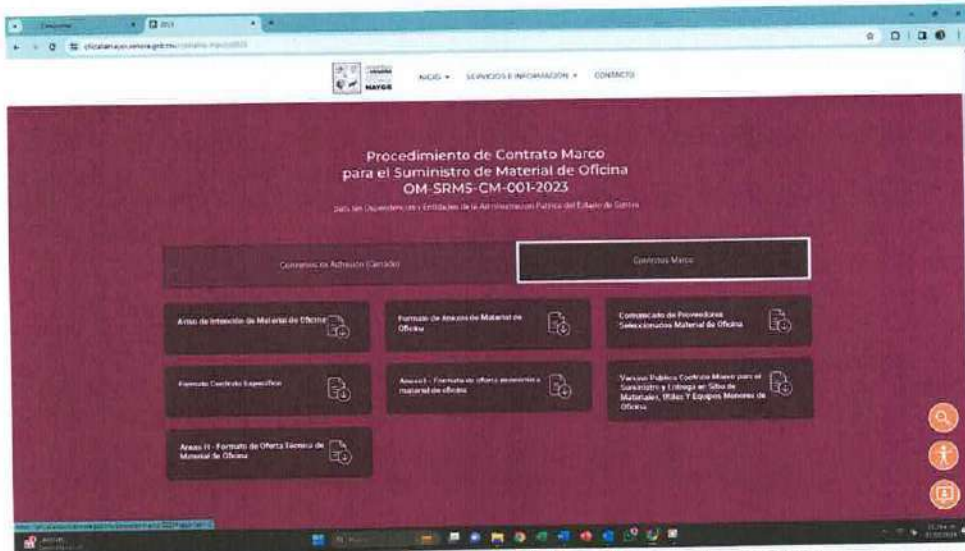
MAYOR

INICIO ▾ SERVICIOS E INFORMACIÓN ▾ CONTACTO

Procedimiento de Contrato Marco para el Suministro de Material de Oficina OM-SRMS-CM-001-2023

Para las Dependencias y Entidades de la Administración Pública del Estado de Sonora

Convenios de Adhesión (Cerrado)

Contratos Marco

Aviso de Intención de Material de Oficina

Formato de Anexos de Material de Oficina

Comunicado de Proveedores Seleccionados Material de Oficina

Formato Contrato Específico

Anexo I - Formato de oferta económica material de oficina

Versión Pública Contrato Marco para el Suministro y Entrega en Sitio de Materiales, Útiles Y Equipos Menores de Oficina

Anexo II - Formato de Oferta Técnica de Material de Oficina